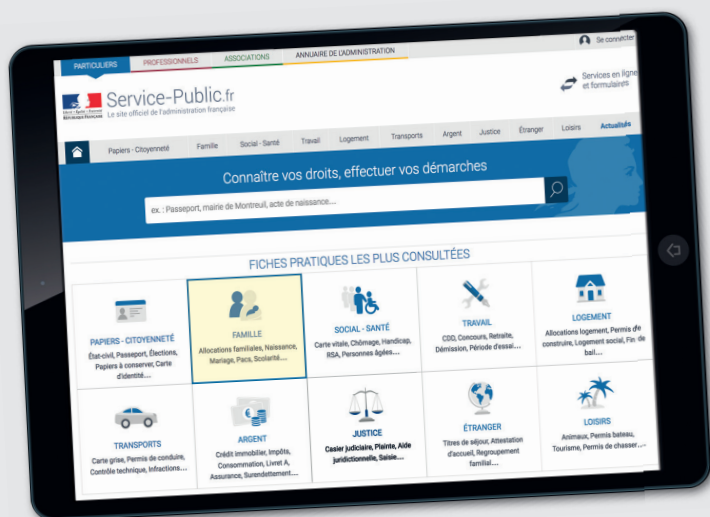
PARTICULIERS PROFESSIONNELS ASSOCIATIONS ANNUAIRE DE L'ADMINISTRATION

Se connecter

Liberté • Égalité • Fraternité
RÉPUBLIQUE FRANÇAISE

Service-Public.fr
Le site officiel de l'administration française

Services en ligne et formulaires

Papiers - Citoyenneté Famille Social - Santé Travail Logement Transports Argent Justice Étranger Loisirs Actualités

Connaître vos droits, effectuer vos démarches

ex. : Passeport, mairie de Montreuil, acte de naissance....

FICHES PRATIQUES LES PLUS CONSULTÉES

PAPIERS - CITOYENNETÉ
État-civil, Passeport, Élections, Papiers à conserver, Carte d'identité....

FAMILLE
Allocations familiales, Naissance, Mariage, Pacs, Scolarité....

SOCIAL - SANTÉ
Carte vitale, Chômage, Handicap, RSA, Personnes âgées....

TRAVAIL
CDD, Concours, Retraite, Démission, Période d'essai....

LOGEMENT
Allocations logement, Permis de construire, Logement social, Fin de bail....

TRANSPORTS
Carte grise, Permis de conduire, Contrôle technique, Infractions....

ARGENT
Crédit immobilier, Impôts, Consommation, Livret A, Assurance, Surendettement....

JUSTICE
Casier judiciaire, Plainte, Aide juridictionnelle, Saisie....

ÉTRANGER
Titres de séjour, Attestation d'accueil, Regroupement familial....

LOISIRS
Animaux, Permis bateau, Tourisme, Permis de chasser....